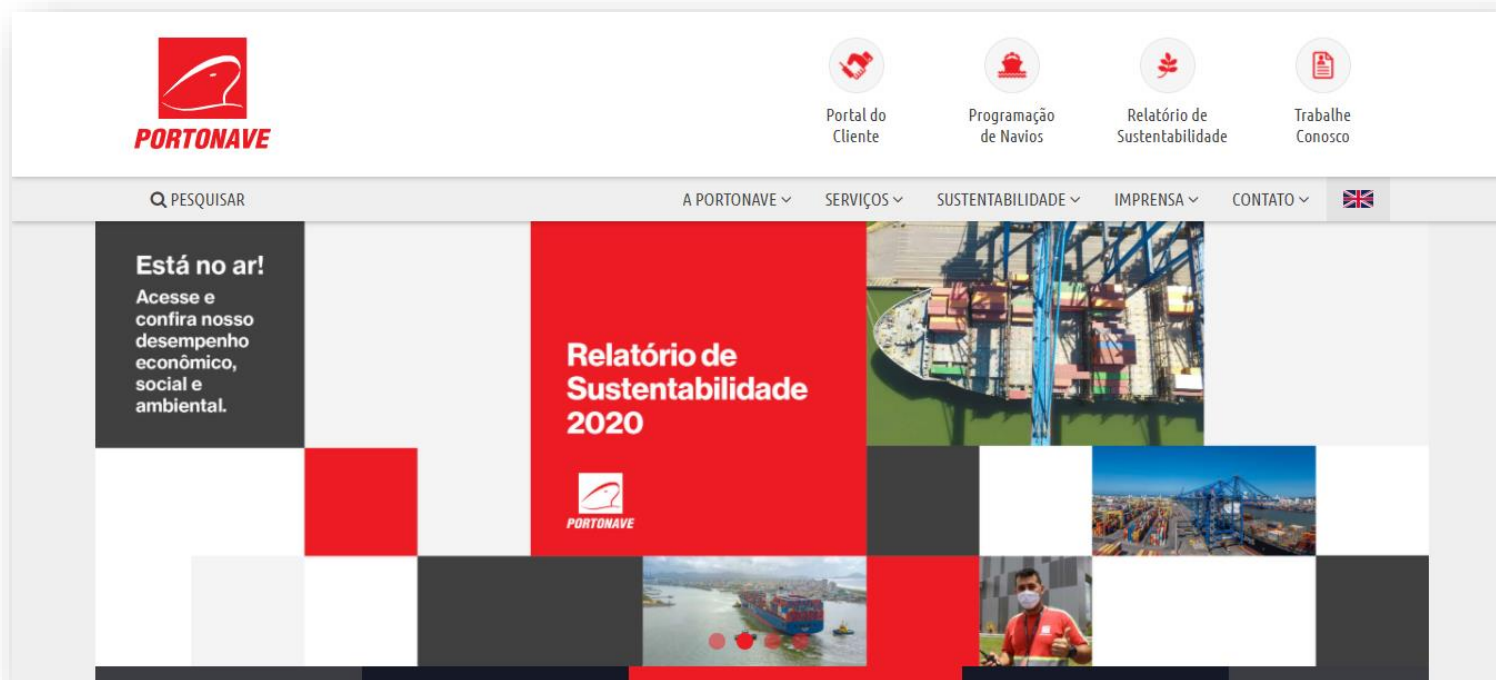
PORTONAVE

Portal do Cliente

Programação de Navios

Relatório de Sustentabilidade

Trabalhe Conosco

PESQUISAR

A PORTONAVE

SERVIÇOS

SUSTENTABILIDADE

IMPRENSA

CONTATO

Está no ar!

Acesse e confira nosso desempenho econômico, social e ambiental.

Relatório de Sustentabilidade 2020

PORTONAVE